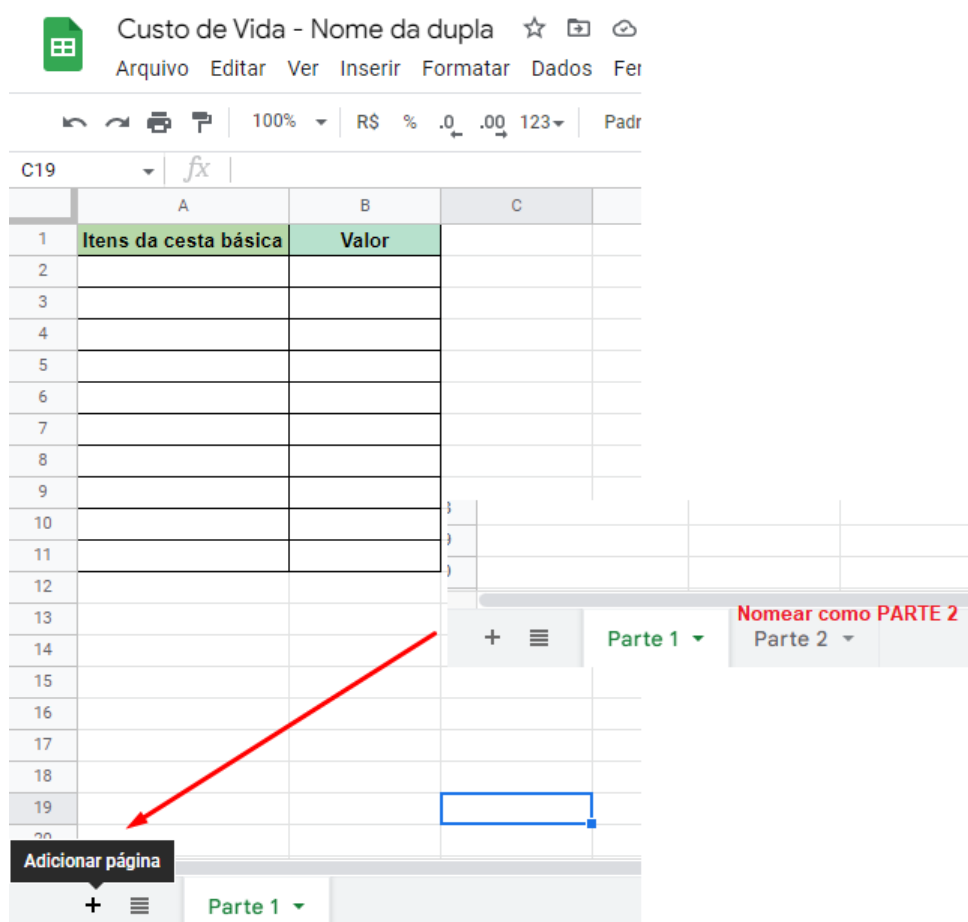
Custo de Vida - Nome da dupla

Arquivo Editar Ver Inserir Formatar Dados Fer

100% R$ % .0 .00 123 Padr

C19 fx

| | A | B | C |
|---|---|---|---|
| 1 | Itens da cesta básica | Valor | |
| 2 | | | |
| 3 | | | |
| 4 | | | |
| 5 | | | |
| 6 | | | |
| 7 | | | |
| 8 | | | |
| 9 | | | |
| 10 | | | |
| 11 | | | |
| 12 | | | |
| 13 | | | |
| 14 | | | |
| 15 | | | |
| 16 | | | |
| 17 | | | |
| 18 | | | |
| 19 | | | |
| 20 | | | |

Nomear como PARTE 2

+ Parte 1 Parte 2

Adicionar página

+ Parte 1